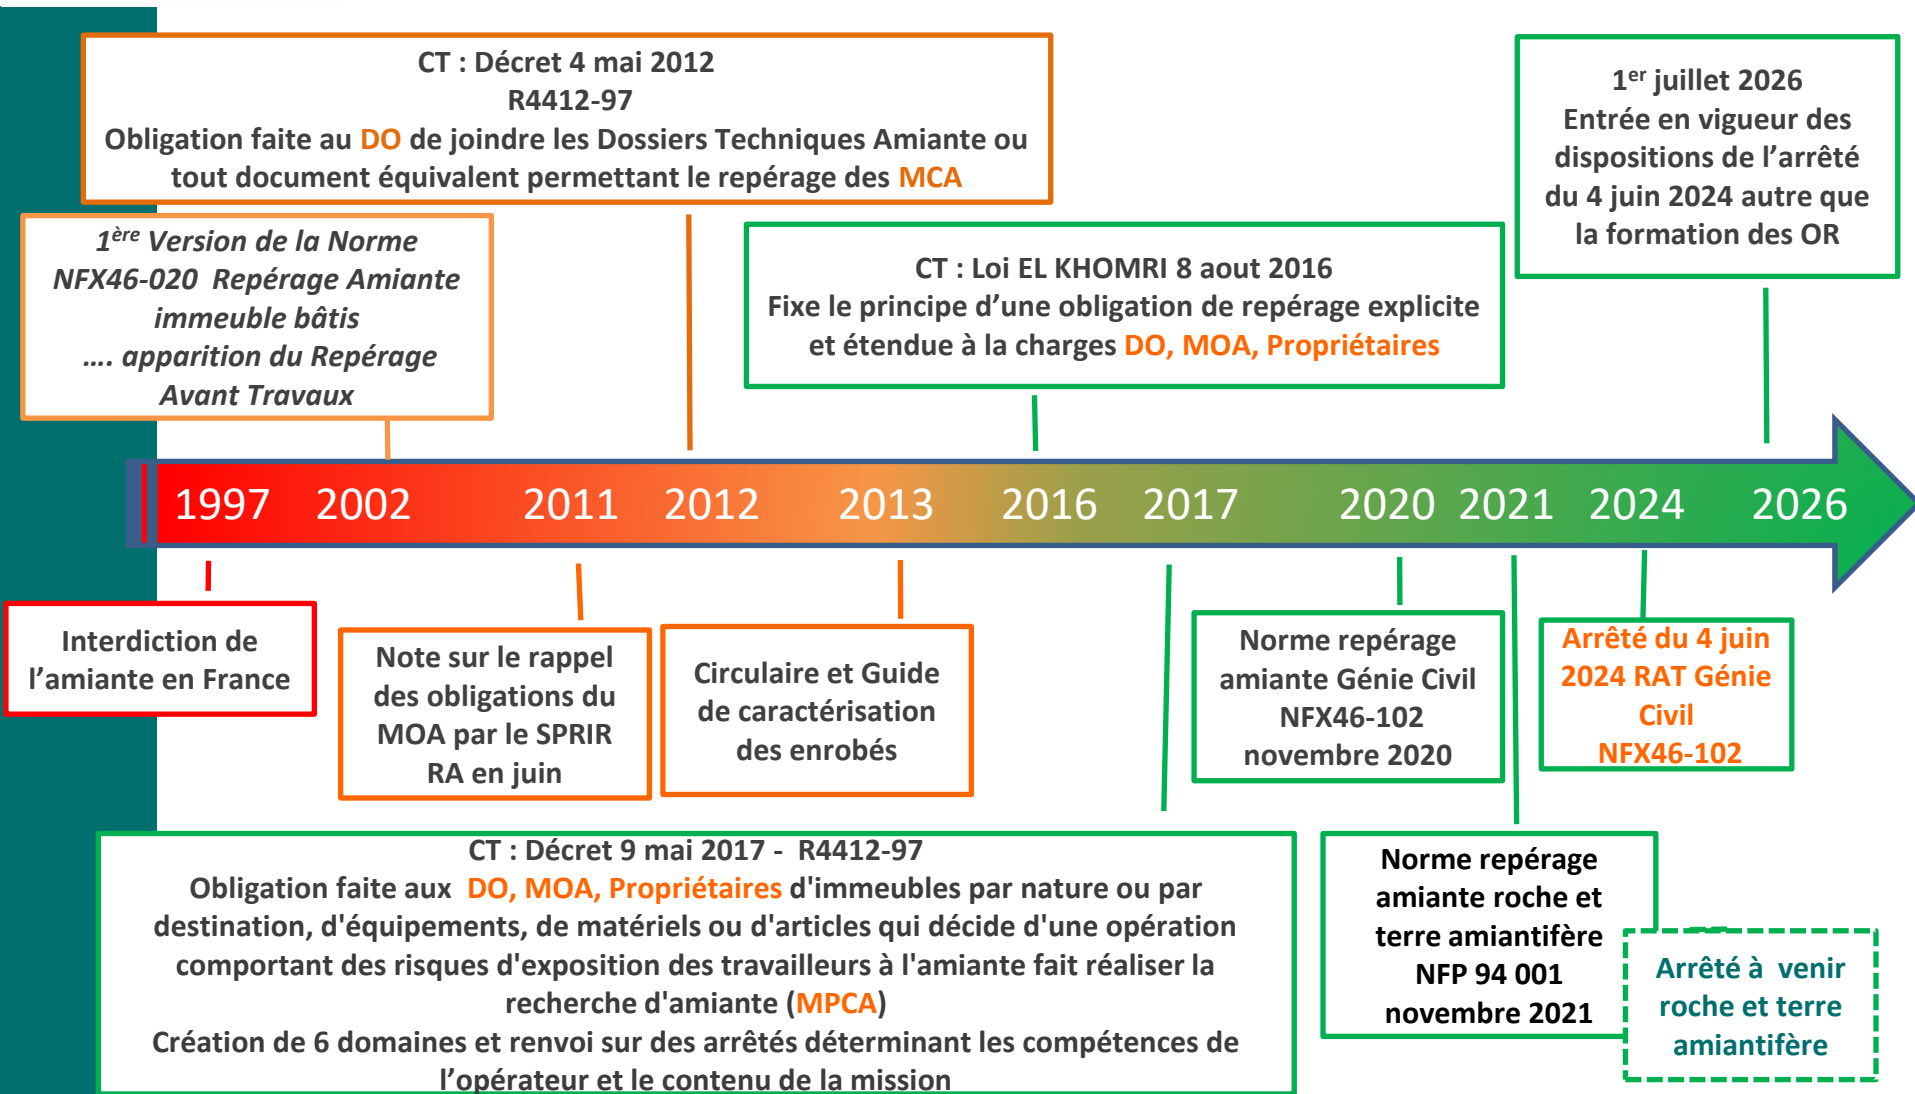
CT : Décret 4 mai 2012
R4412-97
Obligation faite au DO de joindre les Dossiers Techniques Amiante ou tout document équivalent permettant le repérage des MCA

$1^{er}$ juillet 2026
Entrée en vigueur des dispositions de l'arrêté du 4 juin 2024 autre que la formation des OR

$1^{ère}$ Version de la Norme NFX46-020 Repérage Amiante immeuble bâtis
…. apparition du Repérage Avant Travaux

CT : Loi EL KHOMRI 8 aout 2016
Fixe le principe d'une obligation de repérage explicite et étendue à la charges DO, MOA, Propriétaires

1997 2002 2011 2012 2013 2016 2017 2020 2021 2024 2026

Interdiction de l'amiante en France

Note sur le rappel des obligations du MOA par le SPRIR RA en juin

Circulaire et Guide de caractérisation des enrobés

Norme repérage amiante Génie Civil NFX46-102 novembre 2020

Arrêté du 4 juin 2024 RAT Génie Civil NFX46-102

CT : Décret 9 mai 2017 - R4412-97
Obligation faite aux DO, MOA, Propriétaires d'immeubles par nature ou par destination, d'équipements, de matériels ou d'articles qui décide d'une opération comportant des risques d'exposition des travailleurs à l'amiante fait réaliser la recherche d'amiante (MPCA)
Création de 6 domaines et renvoi sur des arrêtés déterminant les compétences de l'opérateur et le contenu de la mission

Norme repérage amiante roche et terre amiantifère NFP 94 001 novembre 2021

Arrêté à venir roche et terre amiantifère